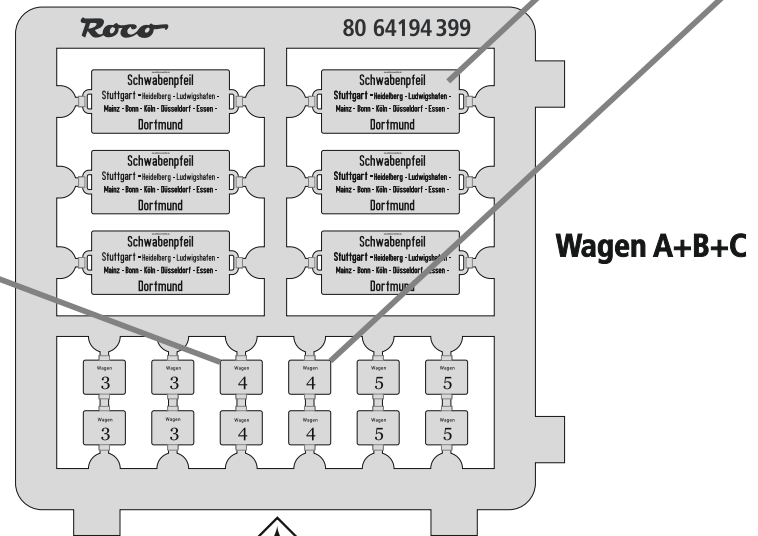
Roco 80 64194 399

Schwabenpfeil
Stuttgart - Heidelberg - Ludwigshafen - Mainz - Bonn - Köln - Düsseldorf - Essen - Dortmund

Schwabenpfeil
Stuttgart - Heidelberg - Ludwigshafen - Mainz - Bonn - Köln - Düsseldorf - Essen - Dortmund

Schwabenpfeil
Stuttgart - Heidelberg - Ludwigshafen - Mainz - Bonn - Köln - Düsseldorf - Essen - Dortmund

Schwabenpfeil
Stuttgart - Heidelberg - Ludwigshafen - Mainz - Bonn - Köln - Düsseldorf - Essen - Dortmund

Schwabenpfeil
Stuttgart - Heidelberg - Ludwigshafen - Mainz - Bonn - Köln - Düsseldorf - Essen - Dortmund

Schwabenpfeil
Stuttgart - Heidelberg - Ludwigsha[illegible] - Mainz - Bonn - Köln - Düsseldorf - Essen - Dortmu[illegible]

Wagen A+B+C

Wagen 3 Wagen 3 Wagen 4 Wagen 4 Wagen 5 Wagen 5
Wagen 3 Wagen 3 Wagen 4 Wagen 4 Wagen 5 Wagen 5